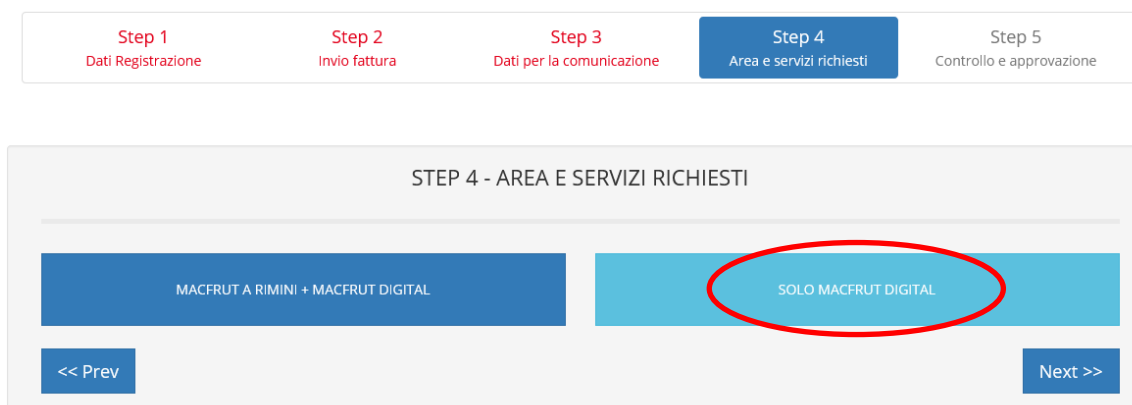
Step 1
Dati Registrazione

Step 2
Invio fattura

Step 3
Dati per la comunicazione

Step 4
Area e servizi richiesti

Step 5
Controllo e approvazione

STEP 4 - AREA E SERVIZI RICHIESTI

MACFRUT A RIMINI + MACFRUT DIGITAL

SOLO MACFRUT DIGITAL

<< Prev

Next >>